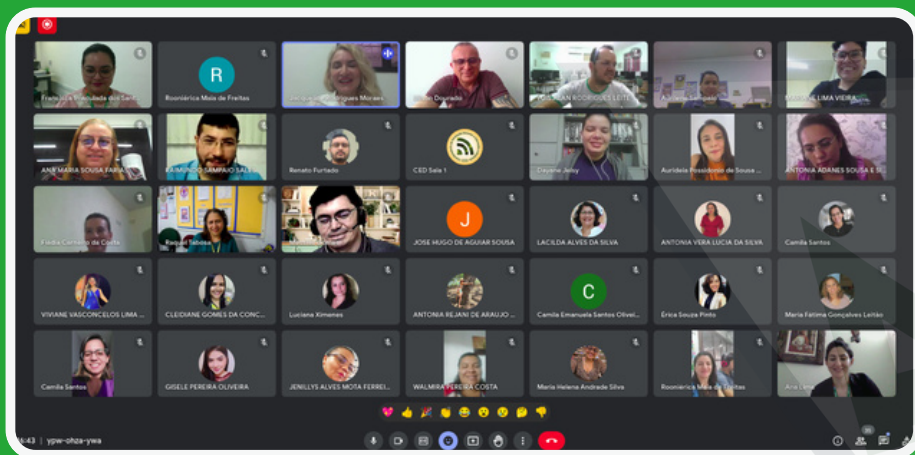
Francisca Euclidade dos Santos
R
Rosiaérica Maia de Freitas
Jacqueline Rodrigues Moraes
Dourado
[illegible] RODRIGUES LEITE
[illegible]
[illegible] LIMA VIEIRA
ANA MARIA SOUSA FARIAS
RAIMUNDO SAMPAIO SALES
Renato Furtado
CED Sala 1
Dayane Jeisy
Aurideia Possidonio de Sousa ...
ANTONIA ADANES SOUSA E SI...
Fladia Carneiro da Costa
Raquel Tabosa
J
JOSE HUGO DE AGUIAR SOUSA
LACILDA ALVES DA SILVA
ANTONIA VERA LUCIA DA SILVA
Camila Santos
VIVIANE VASCONCELOS LIMA ...
CLEIDIANE GOMES DA CONC...
Luciana Ximenes
ANTONIA REJANI DE ARAUJO ...
C
Camila Emanuela Santos Olivei...
Érica Souza Pinto
Maria Fatima Gonçalves Leitão
Camila Santos
GISELE PEREIRA OLIVEIRA
JENILLYS ALVES MOTA FERREI...
WALMIRA PEREIRA COSTA
Maria Helena Andrade Silva
Rosiaérica Maia de Freitas
Ana Lima
16:43 | ypw-ohza-ywa
35